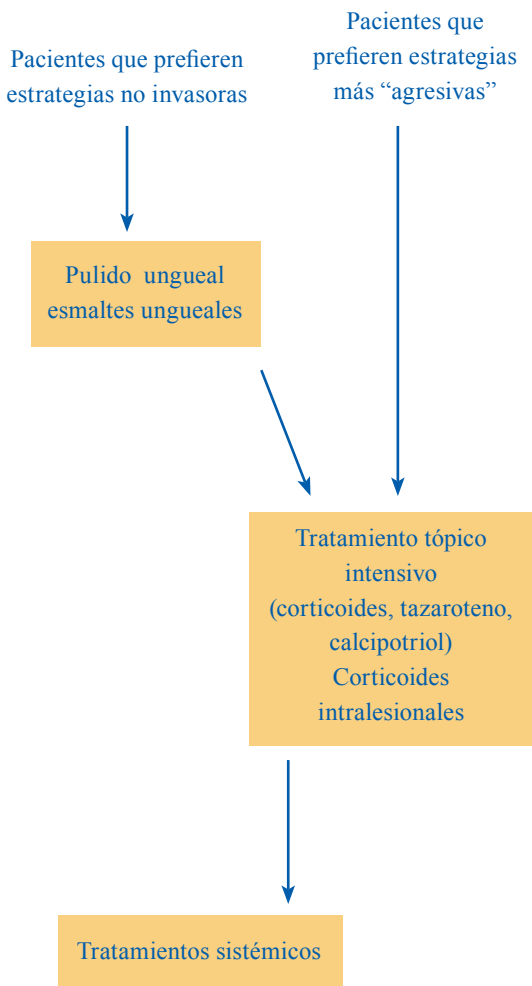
Pacientes que prefieren estrategias no invasoras

Pacientes que prefieren estrategias más “agresivas”

Pulido ungueal esmaltes ungueales

Tratamiento tópico intensivo (corticoides, tazaroteno, calcipotriol) Corticoides intralesionales

Tratamientos sistémicos